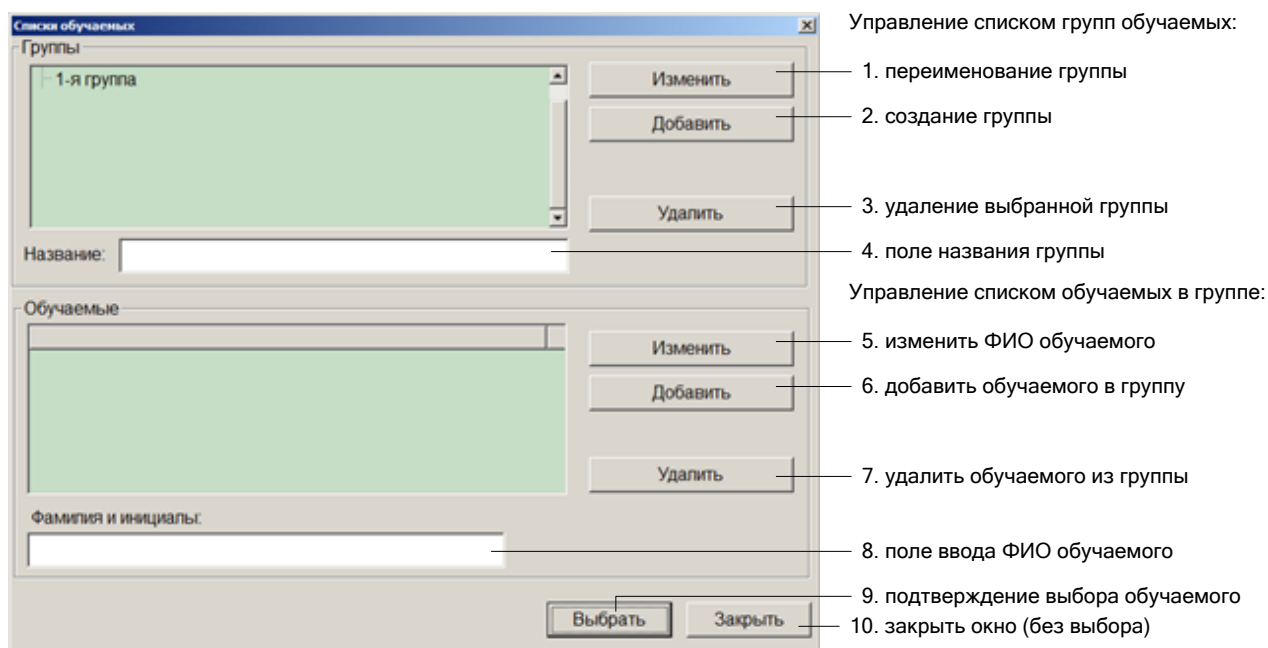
Списки обучаемых

Группы

1-я группа

Изменить

Добавить

Удалить

Название:

Обучаемые

Изменить

Добавить

Удалить

Фамилия и инициалы:

Выбрать

Закрыть

Управление списком групп обучаемых:

1. переименование группы

2. создание группы

3. удаление выбранной группы

4. поле названия группы

Управление списком обучаемых в группе:

5. изменить ФИО обучаемого

6. добавить обучаемого в группу

7. удалить обучаемого из группы

8. поле ввода ФИО обучаемого

9. подтверждение выбора обучаемого

10. закрыть окно (без выбора)